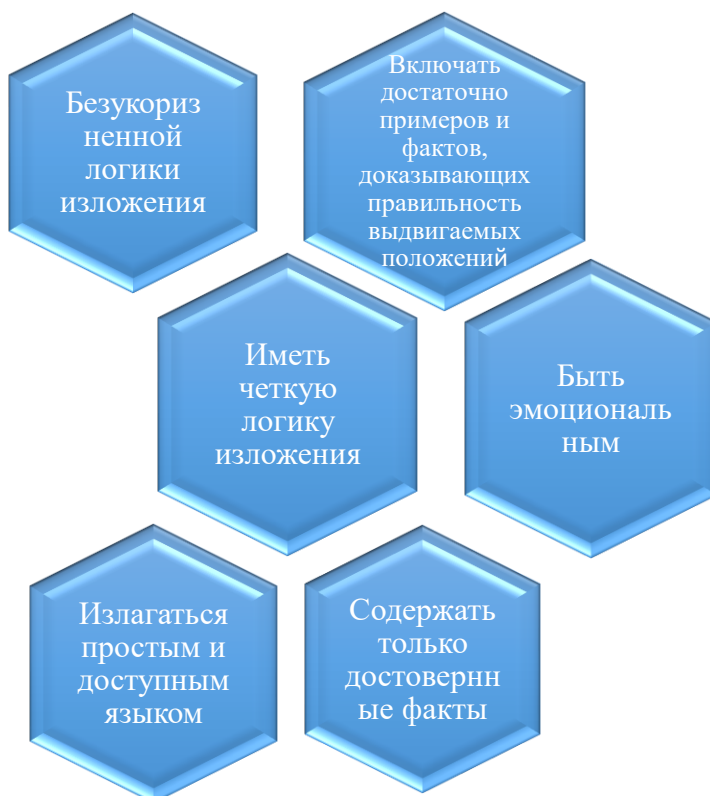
Безукоризненной логики изложения

Включать достаточно примеров и фактов, доказывающих правильность выдвигаемых положений

Иметь четкую логику изложения

Быть эмоциональным

Излагаться простым и доступным языком

Содержать только достовернные факты